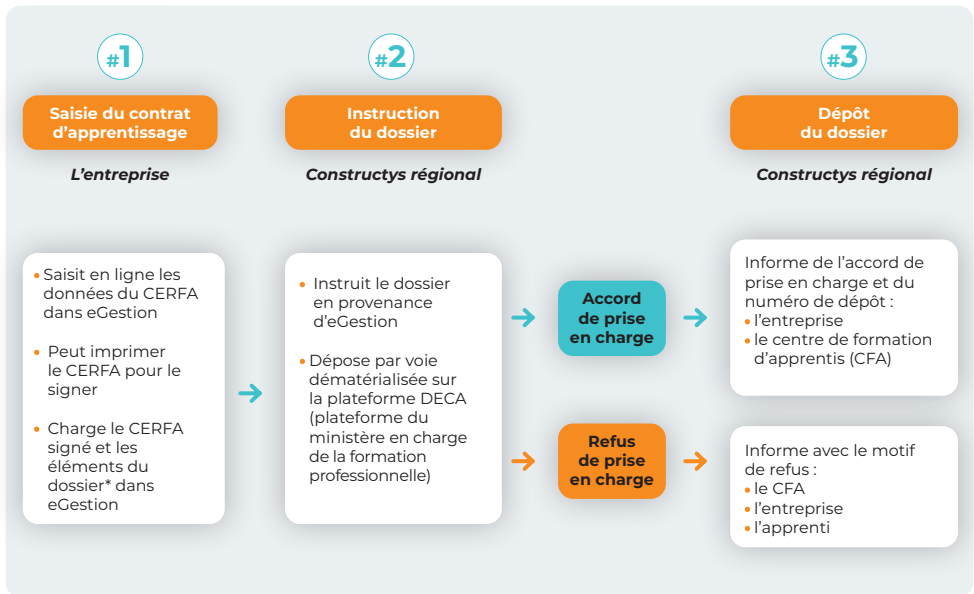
#1

Saisie du contrat d'apprentissage

L'entreprise

#2

Instruction du dossier

Constructys régional

#3

Dépôt du dossier

Constructys régional

• Saisit en ligne les données du CERFA dans eGestion

• Peut imprimer le CERFA pour le signer

• Charge le CERFA signé et les éléments du dossier* dans eGestion

• Instruit le dossier en provenance d'eGestion

• Dépose par voie dématérialisée sur la plateforme DECA (plateforme du ministère en charge de la formation professionnelle)

Accord de prise en charge

Refus de prise en charge

Informe de l'accord de prise en charge et du numéro de dépôt :
• l'entreprise
• le centre de formation d'apprentis (CFA)

Informe avec le motif de refus :
• le CFA
• l'entreprise
• l'apprenti